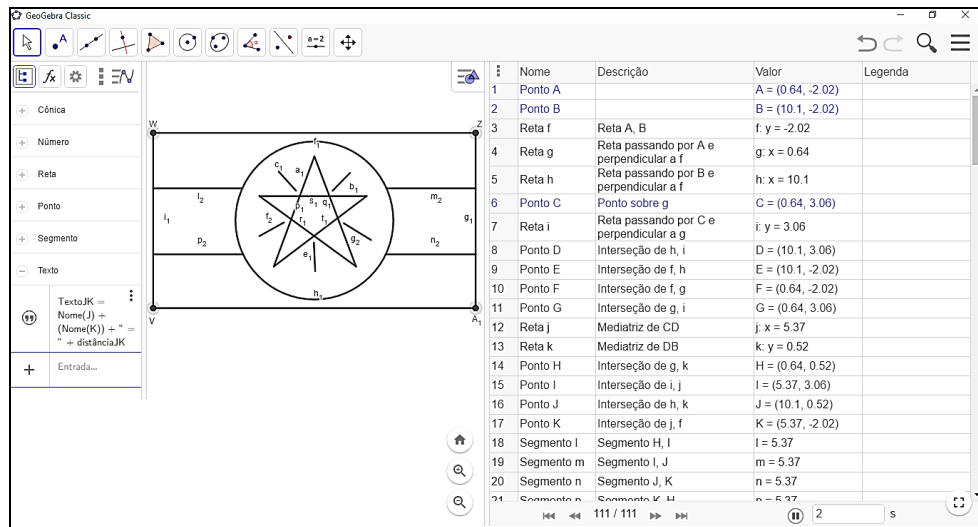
GeoGebra Classic

a=2

Cônica
Número
Reta
Ponto
Segmento
Texto

TextoJK = Nome(J) + (Nome(K)) + " = " + distânciaJK

Entrada...

W
Z
V
$A_1$
$f_1$
$c_1$
$a_1$
$b_1$
$l_2$
$m_2$
$i_1$
$g_1$
$f_2$
$p_1$
$s_1$
$q_1$
$r_1$
$t_1$
$g_2$
$p_2$
$n_2$
$e_1$
$h_1$

| | Nome | Descrição | Valor | Legenda |
|---|---|---|---|---|
| 1 | Ponto A | | A = (0.64, -2.02) | |
| 2 | Ponto B | | B = (10.1, -2.02) | |
| 3 | Reta f | Reta A, B | f: y = -2.02 | |
| 4 | Reta g | Reta passando por A e perpendicular a f | g: x = 0.64 | |
| 5 | Reta h | Reta passando por B e perpendicular a f | h: x = 10.1 | |
| 6 | Ponto C | Ponto sobre g | C = (0.64, 3.06) | |
| 7 | Reta i | Reta passando por C e perpendicular a g | i: y = 3.06 | |
| 8 | Ponto D | Interseção de h, i | D = (10.1, 3.06) | |
| 9 | Ponto E | Interseção de f, h | E = (10.1, -2.02) | |
| 10 | Ponto F | Interseção de f, g | F = (0.64, -2.02) | |
| 11 | Ponto G | Interseção de g, i | G = (0.64, 3.06) | |
| 12 | Reta j | Mediatriz de CD | j: x = 5.37 | |
| 13 | Reta k | Mediatriz de DB | k: y = 0.52 | |
| 14 | Ponto H | Interseção de g, k | H = (0.64, 0.52) | |
| 15 | Ponto I | Interseção de i, j | I = (5.37, 3.06) | |
| 16 | Ponto J | Interseção de h, k | J = (10.1, 0.52) | |
| 17 | Ponto K | Interseção de j, f | K = (5.37, -2.02) | |
| 18 | Segmento l | Segmento H, I | l = 5.37 | |
| 19 | Segmento m | Segmento I, J | m = 5.37 | |
| 20 | Segmento n | Segmento J, K | n = 5.37 | |
| 21 | Segmento o | Segmento K, H | o = 5.37 | |

111 / 111
2
s